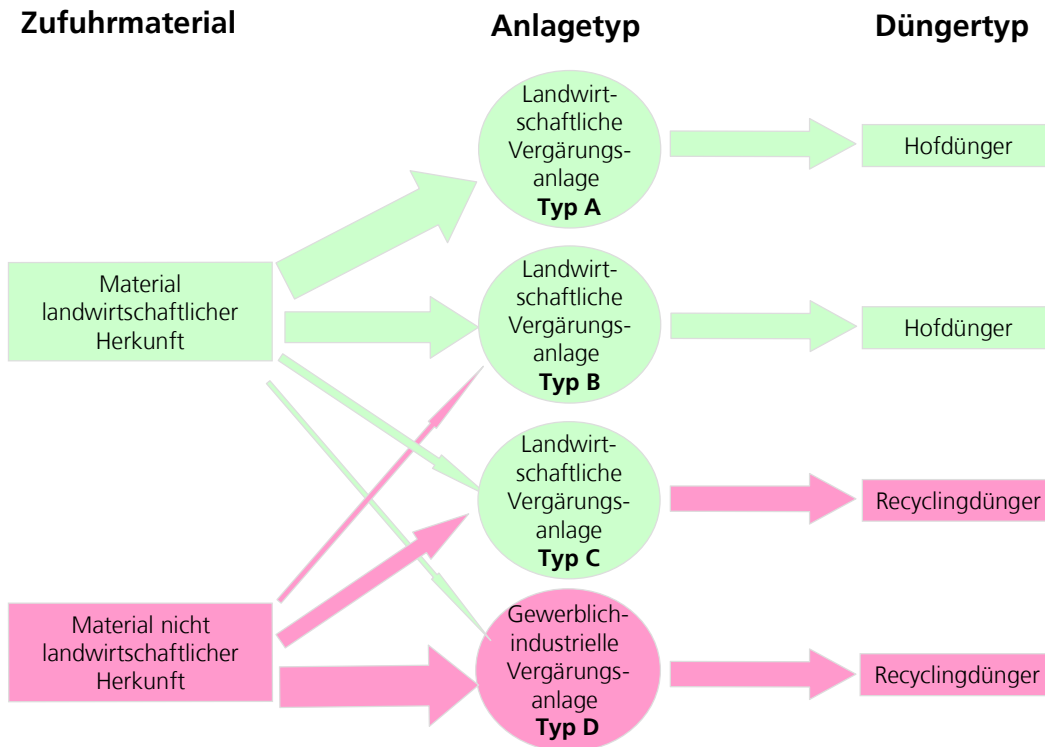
Zufuhrmaterial

Anlagetyp

Düngertyp

Landwirtschaftliche Vergärungsanlage **Typ A**

Hofdünger

Material landwirtschaftlicher Herkunft

Landwirtschaftliche Vergärungsanlage **Typ B**

Hofdünger

Landwirtschaftliche Vergärungsanlage **Typ C**

Recyclingdünger

Material nicht landwirtschaftlicher Herkunft

Gewerblich-industrielle Vergärungsanlage **Typ D**

Recyclingdünger